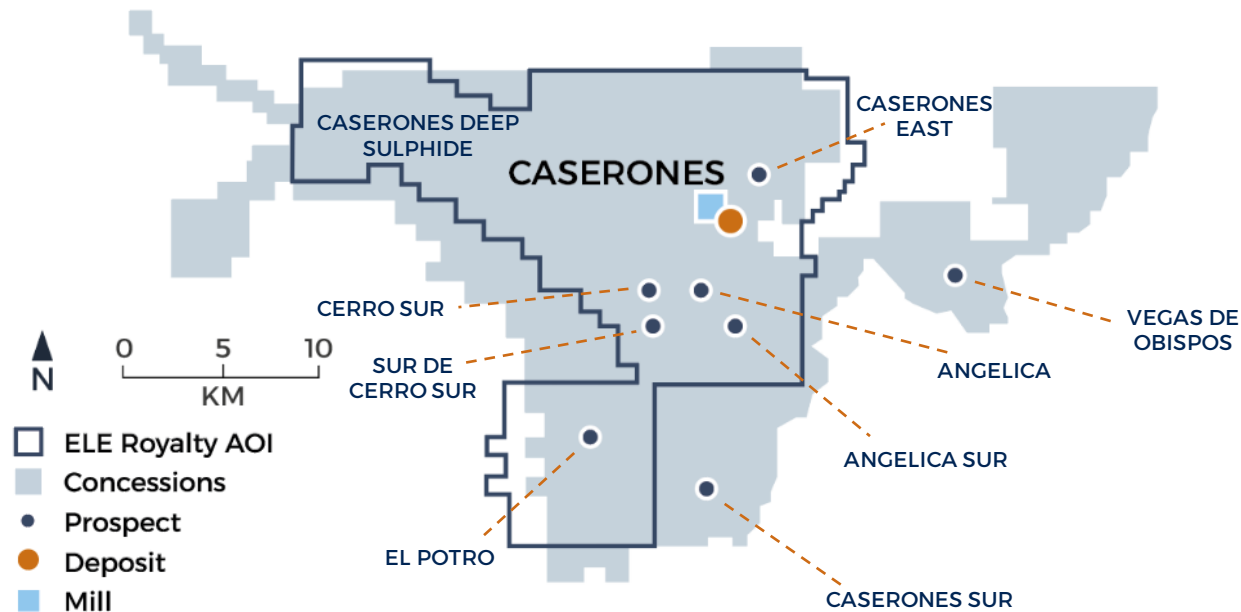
CASERONES DEEP SULPHIDE

CASERONES

CASERONES EAST

CERRO SUR

SUR DE CERRO SUR

ANGELICA

VEGAS DE OBISPOS

ANGELICA SUR

EL POTRO

CASERONES SUR

N

0 5 10
KM

ELE Royalty AOI
Concessions
Prospect
Deposit
Mill